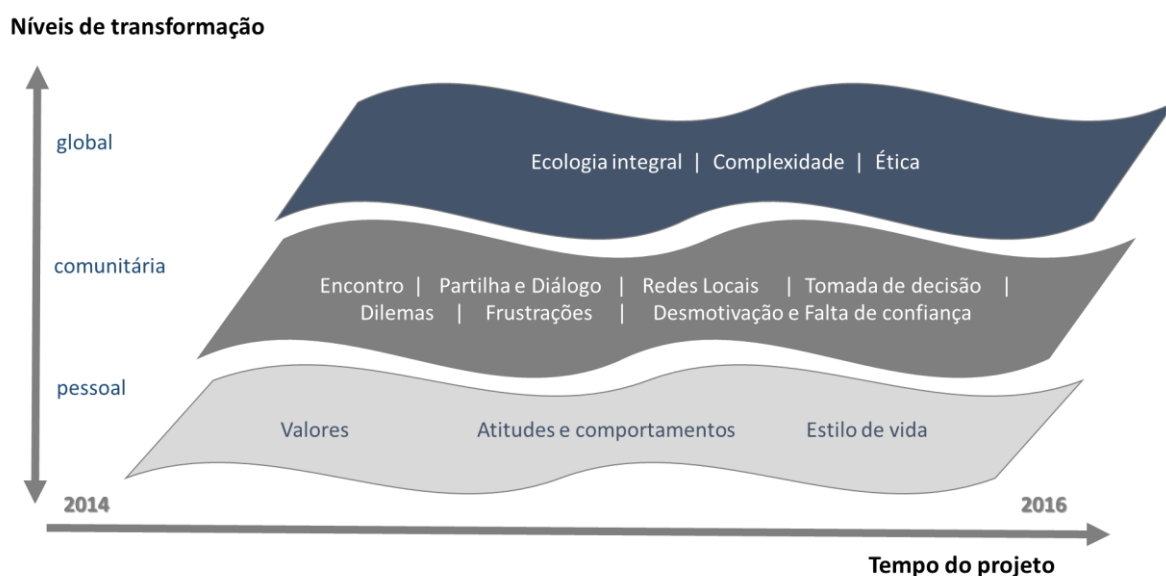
Níveis de transformação

global

Ecologia integral | Complexidade | Ética

comunitária

Encontro | Partilha e Diálogo | Redes Locais | Tomada de decisão | Dilemas | Frustrações | Desmotivação e Falta de confiança

pessoal

Valores

Atitudes e comportamentos

Estilo de vida

2014

2016

Tempo do projeto